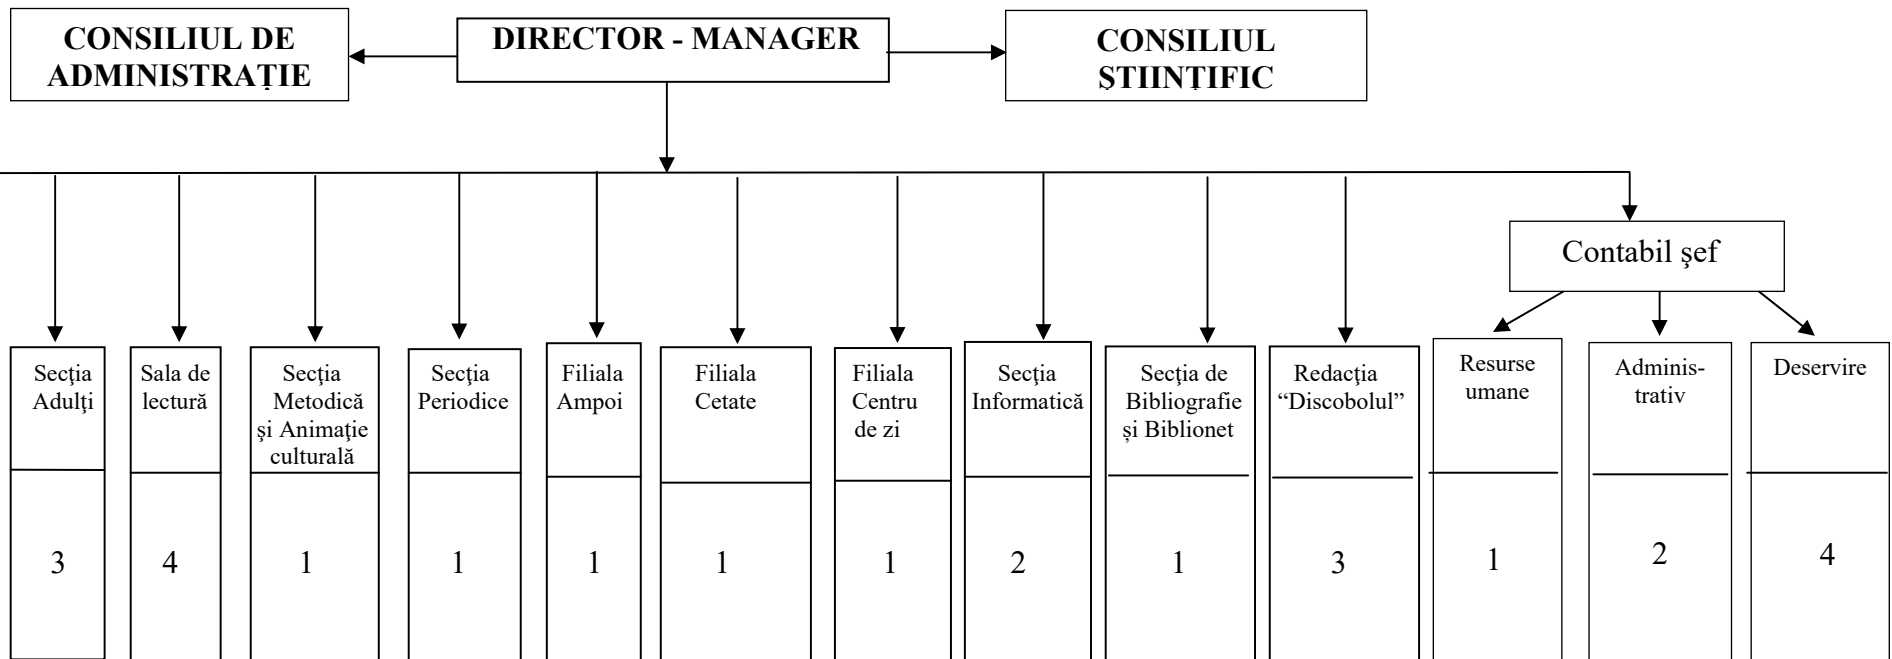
CONSILIUL DE ADMINISTRAȚIE

DIRECTOR - MANAGER

CONSILIUL ȘTIINȚIFIC

Contabil şef

Secţia Adulţi

3

Sala de lectură

4

Secţia Metodică şi Animaţie culturală

1

Secţia Periodice

1

Filiala Ampoi

1

Filiala Cetate

1

Filiala Centru de zi

1

Secţia Informatică

2

Secţia de Bibliografie şi Biblionet

1

Redacţia "Discobolul"

3

Resurse umane

1

Administrativ

2

Deservire

4